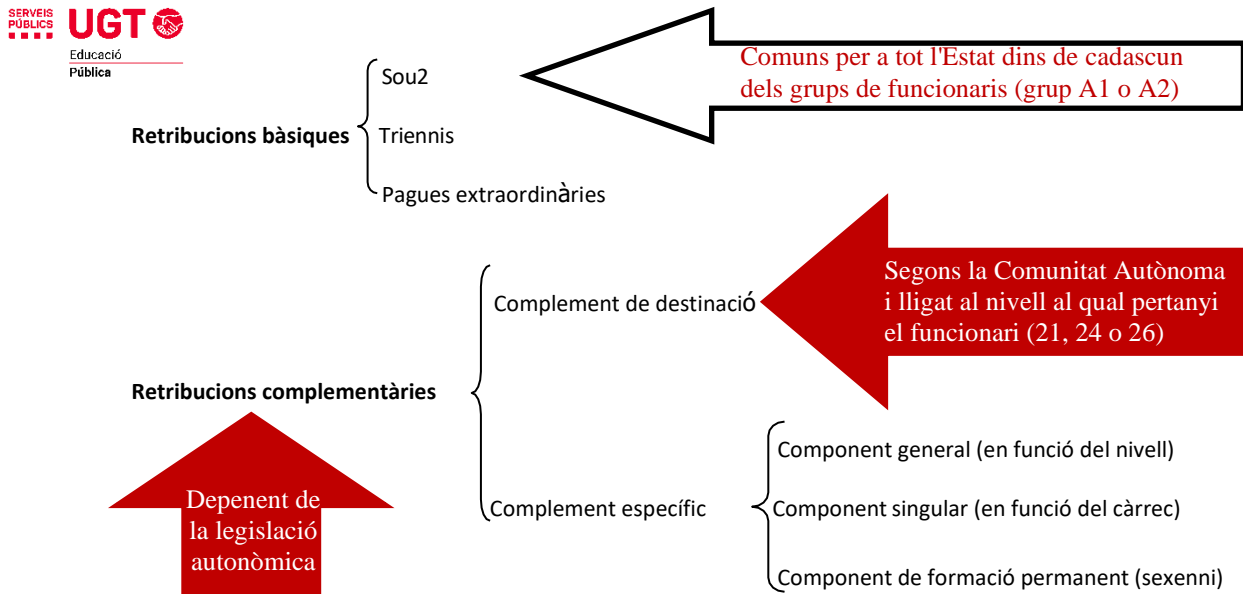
SERVEIS PÚBLICS UGT
Educació
Pública

Retribucions bàsiques
Sou2
Triennis
Pagues extraordinàries

Comuns per a tot l'Estat dins de cadascun dels grups de funcionaris (grup A1 o A2)

Retribucions complementàries
Complement de destinació
Segons la Comunitat Autònoma i lligat al nivell al qual pertanyi el funcionari (21, 24 o 26)

Complement específic
Component general (en funció del nivell)
Component singular (en funció del càrrec)
Component de formació permanent (sexenni)

Depenent de la legislació autonòmica